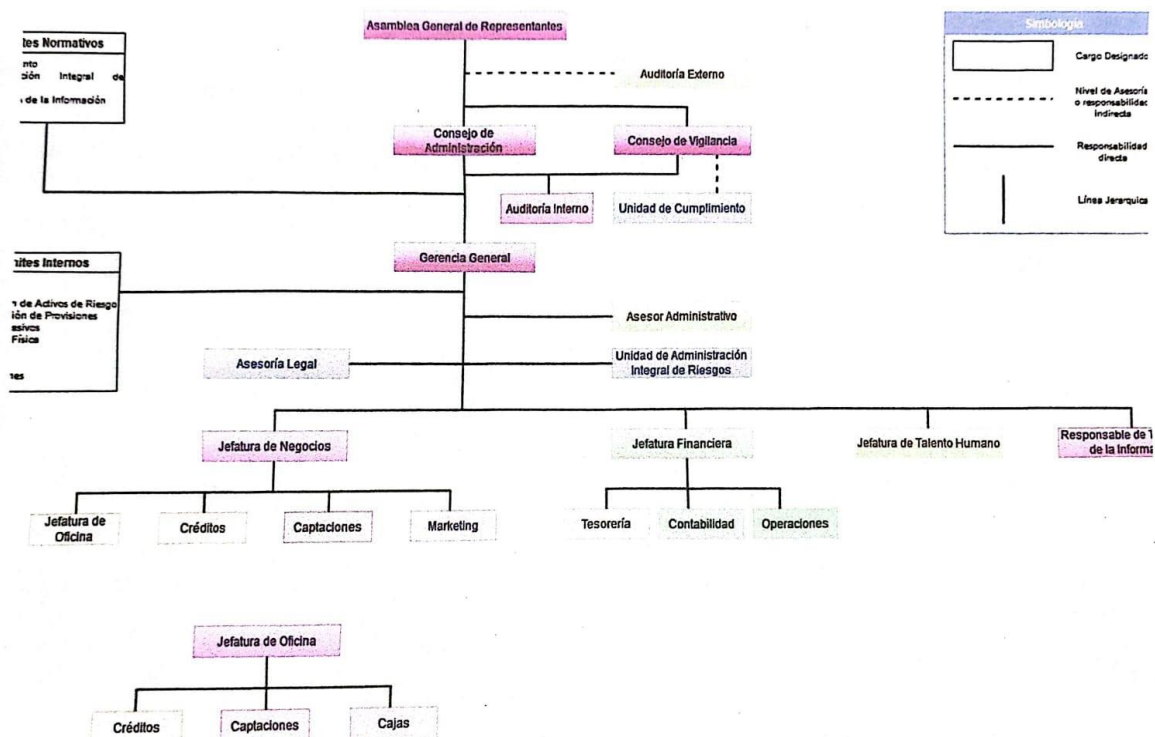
Asamblea General de Representantes

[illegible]tes Normativos
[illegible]nto
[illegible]ción Integral de
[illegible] de la Información

Simbología
Cargo Designado
Nivel de Asesoría o responsabilidad indirecta
Responsabilidad directa
Línea Jerarquica

Auditoría Externo

Consejo de Administración

Consejo de Vigilancia

Auditoría Interno

Unidad de Cumplimiento

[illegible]ites Internos
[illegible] de Activos de Riesgo
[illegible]ión de Provisiones
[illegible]asivos
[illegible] Física
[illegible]nes

Gerencia General

Asesor Administrativo

Asesoría Legal

Unidad de Administración Integral de Riesgos

Jefatura de Negocios

Jefatura Financiera

Jefatura de Talento Humano

Responsable de T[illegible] de la Informa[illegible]

Jefatura de Oficina

Créditos

Captaciones

Marketing

Tesorería

Contabilidad

Operaciones

Jefatura de Oficina

Créditos

Captaciones

Cajas